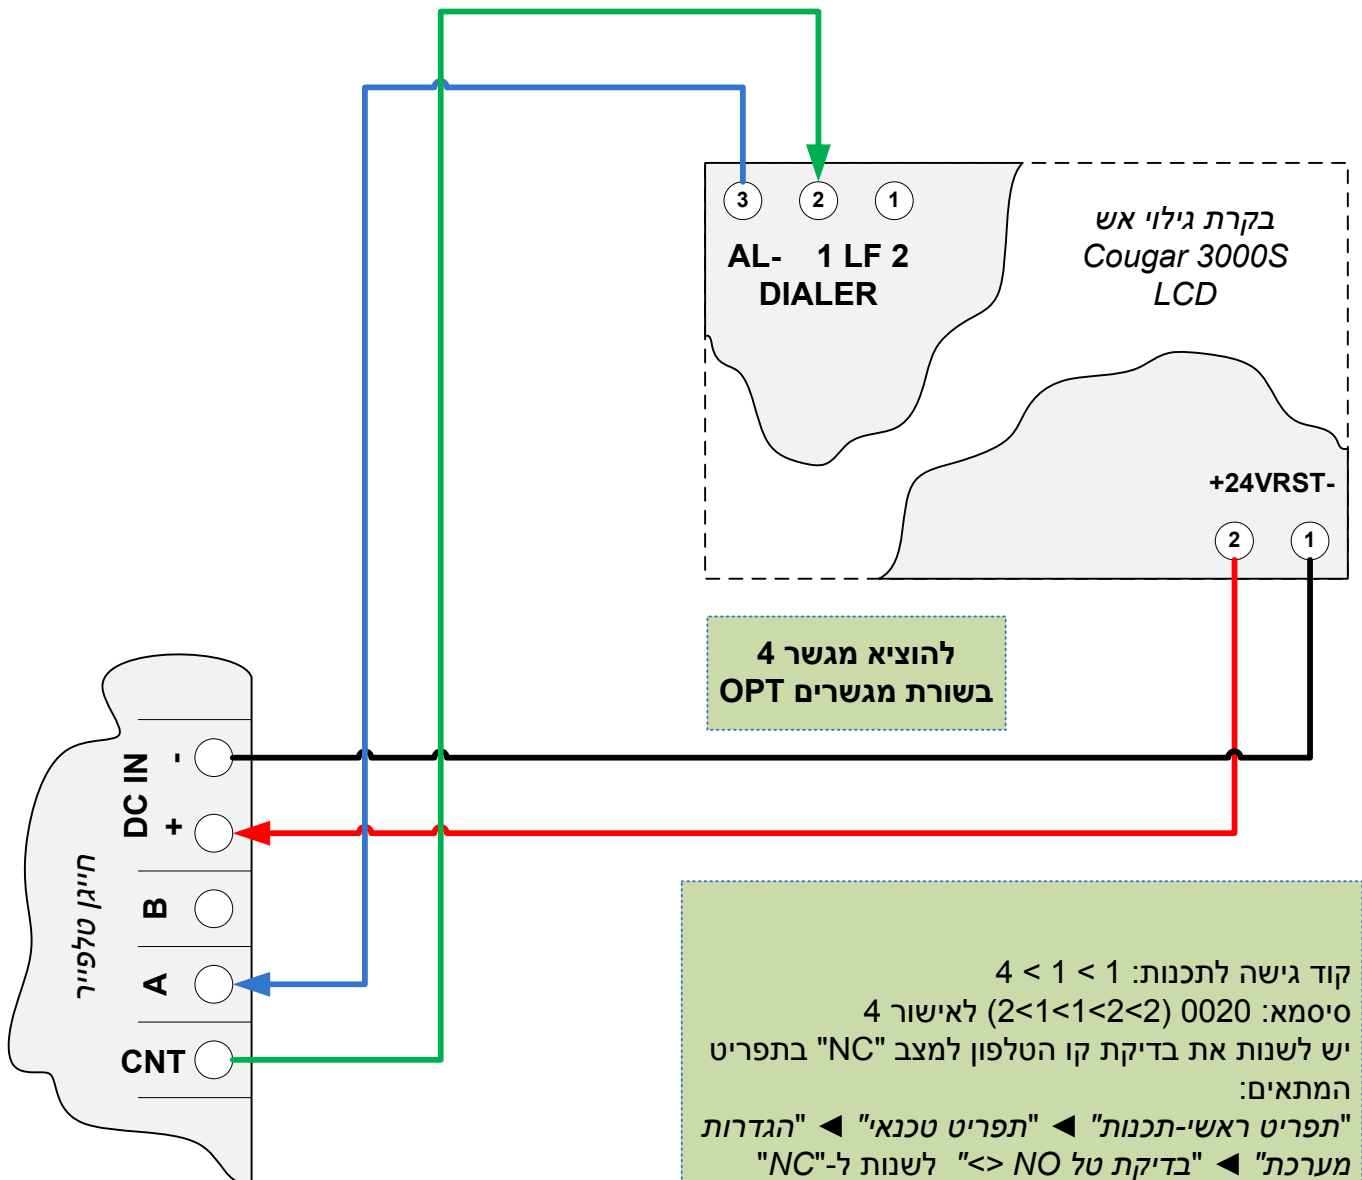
3 2 1
AL- 1 LF 2
DIALER

בקרת גילוי אש
Cougar 3000S
LCD

+24VRST-
2 1

להוציא מגשר 4
בשורת מגשרים OPT

DC IN
-
+
B
A
CNT
חייגן טלפייר

קוד גישה לתכנות: 1 > 1 > 4
סיסמא: 0020 (2>2>1>1>2) לאישור 4
יש לשנות את בדיקת קו הטלפון למצב "NC" בתפריט המתאים:
"תפריט ראשי-תכנות" ◄ "תפריט טכנאי" ◄ "הגדרות מערכת" ◄ "בדיקת טל NO <>" לשנות ל-"NC"